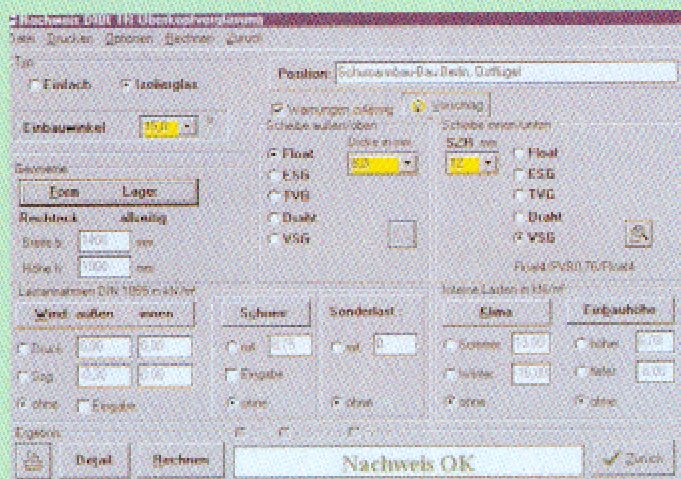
Nachweis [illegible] für Überkopfverglasung
Datei Drucken Optionen Rechnen Zurück

Typ
Einfach Isolierglas

Einbauwinkel 15,0 °

Position: Schumannbau-Dach, Ostflügel

Warnungen anzeigen Vorschlag

Scheibe außen/oben
Float
ESG
TVG
Draht
VSG
Dicke in mm 8,0

Scheibe innen/unten
SZR mm 12
Float
ESG
TVG
Draht
VSG

Float/PVB0,76/Float

Geometrie
Form Lage
Rechteck allseitig
Breite b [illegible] mm
Höhe h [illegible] mm

Lastannahmen DIN 1055 in kN/m²
Wind außen innen
Druck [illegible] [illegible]
Sog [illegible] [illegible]
ohne Eingabe

Schnee
red. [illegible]
Eingabe
ohne

Sonderlast
red. 0
ohne

Interne Lasten in kN/m²
Klima
Sommer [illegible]
Winter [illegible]
ohne

Einbauhöhe
höher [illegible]
tiefer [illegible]
ohne

Ergebnis
Detail Rechnen Nachweis OK Zurück